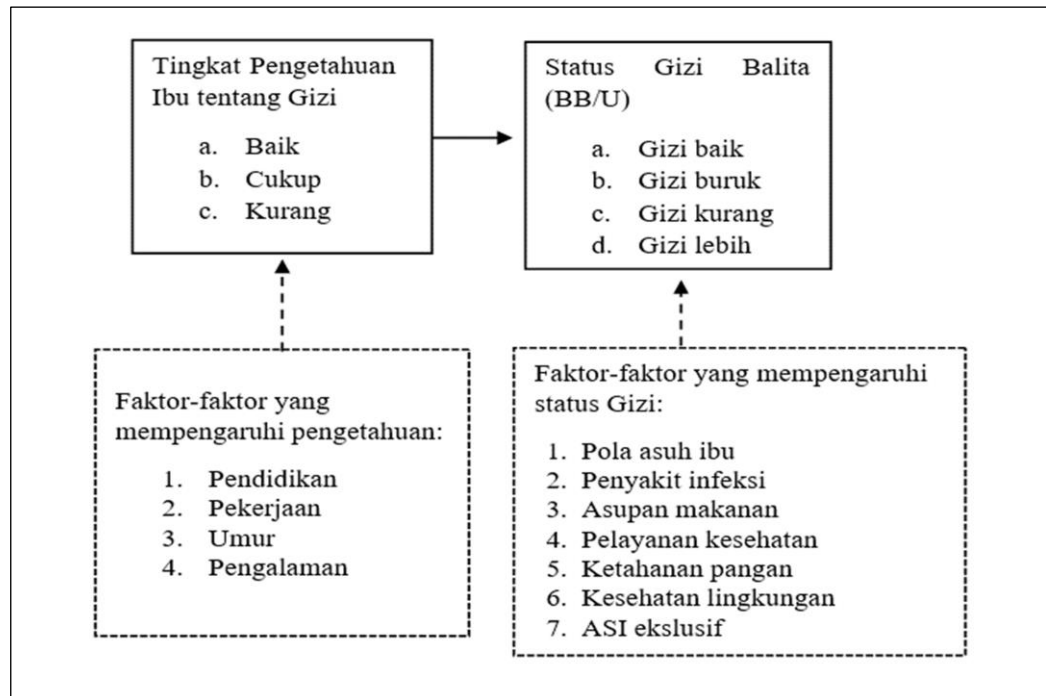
Tingkat Pengetahuan Ibu tentang Gizi

a. Baik
b. Cukup
c. Kurang

Status Gizi Balita (BB/U)

a. Gizi baik
b. Gizi buruk
c. Gizi kurang
d. Gizi lebih

Faktor-faktor yang mempengaruhi pengetahuan:

1. Pendidikan
2. Pekerjaan
3. Umur
4. Pengalaman

Faktor-faktor yang mempengaruhi status Gizi:

1. Pola asuh ibu
2. Penyakit infeksi
3. Asupan makanan
4. Pelayanan kesehatan
5. Ketahanan pangan
6. Kesehatan lingkungan
7. ASI ekslusif